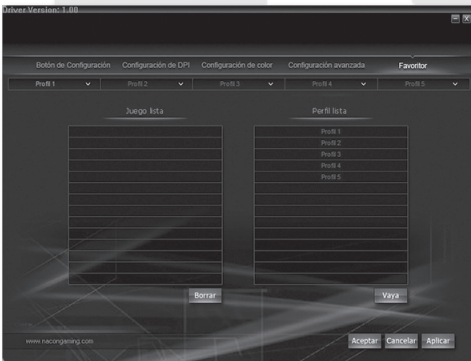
Driver Version: 1.08

Botón de Configuración Configuración de DPI Configuración de color Configuración avanzada Favoritor

Profil 1 Profil 2 Profil 3 Profil 4 Profil 5

Juego lista

Perfil lista

Profil 1
Profil 2
Profil 3
Profil 4
Profil 5

Borrar

Vaya

www.nacongaming.com

Aceptar Cancelar Aplicar